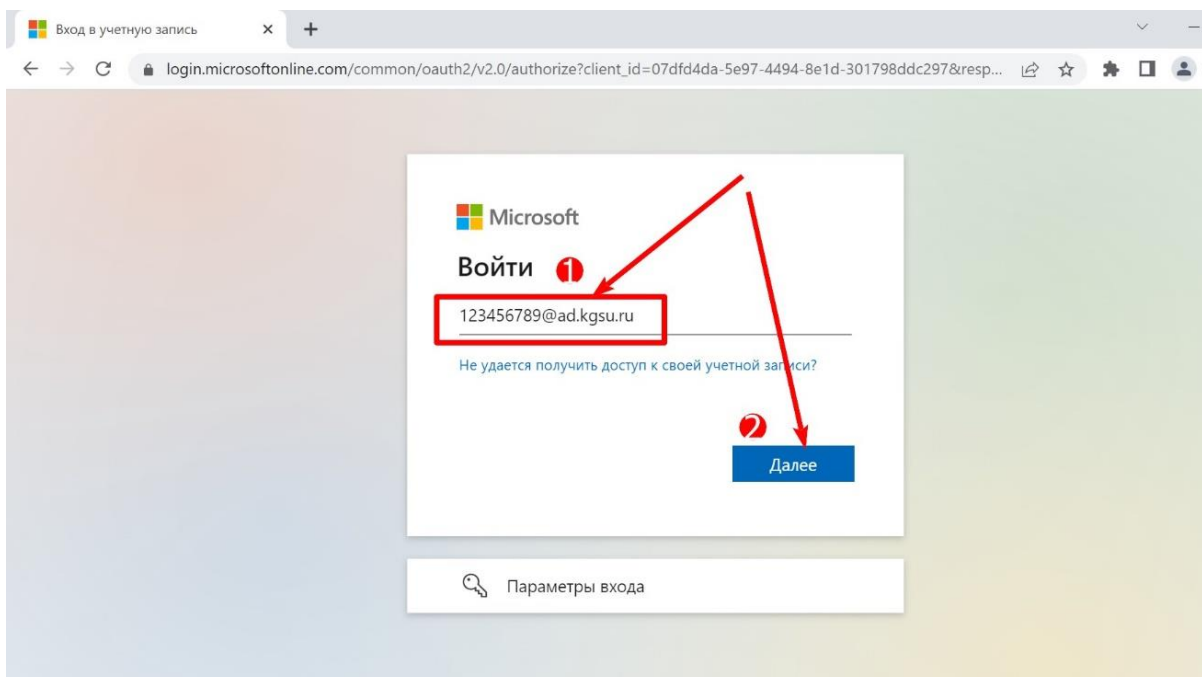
Вход в учетную запись

login.microsoftonline.com/common/oauth2/v2.0/authorize?client_id=07dfd4da-5e97-4494-8e1d-301798ddc297&resp...

Microsoft

Войти 1

123456789@ad.kgsu.ru

Не удается получить доступ к своей учетной записи?

2

Далее

Параметры входа